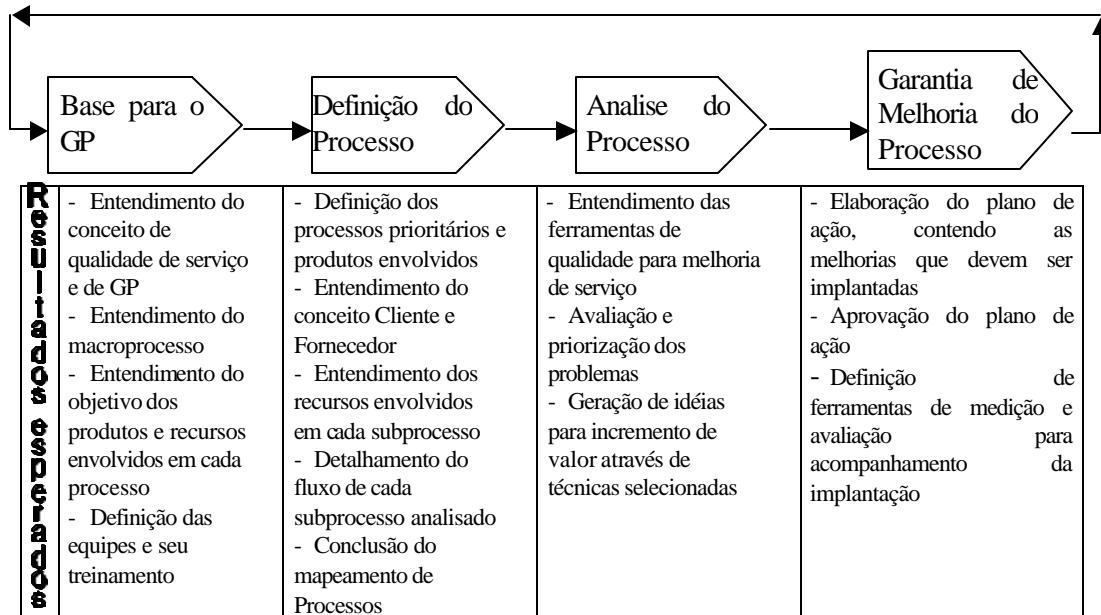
Base para o GP

Definição do Processo

Analise do Processo

Garantia de Melhoria do Processo

Resultados esperados

| | | | |
|---|---|---|---|
| - Entendimento do conceito de qualidade de serviço e de GP<br>- Entendimento do macroprocesso<br>- Entendimento do objetivo dos produtos e recursos envolvidos em cada processo<br>- Definição das equipes e seu treinamento | - Definição dos processos prioritários e produtos envolvidos<br>- Entendimento do conceito Cliente e Fornecedor<br>- Entendimento dos recursos envolvidos em cada subprocesso<br>- Detalhamento do fluxo de cada subprocesso analisado<br>- Conclusão do mapeamento de Processos | - Entendimento das ferramentas de qualidade para melhoria de serviço<br>- Avaliação e priorização dos problemas<br>- Geração de idéias para incremento de valor através de técnicas selecionadas | - Elaboração do plano de ação, contendo as melhorias que devem ser implantadas<br>- Aprovação do plano de ação<br>- Definição de ferramentas de medição e avaliação para acompanhamento da implantação |